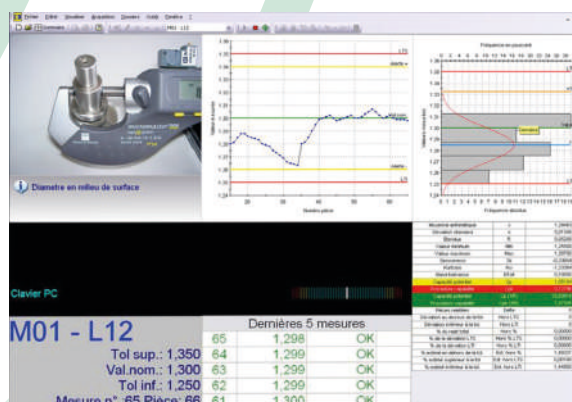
Diametre en milieu de surface

Clavier PC

M01 - L12

Tol sup.: 1,350
Val.nom.: 1,300
Tol inf.: 1,250
Mesure n°: 65 Pièce: 66

Dernières 5 mesures

| | | |
|---|---|---|
| 65 | 1,298 | OK |
| 64 | 1,299 | OK |
| 63 | 1,299 | OK |
| 62 | 1,299 | OK |
| 61 | 1,300 | OK |

LTS
LTI
Fréquence en pourcent
Fréquence absolue
Dernière
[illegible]